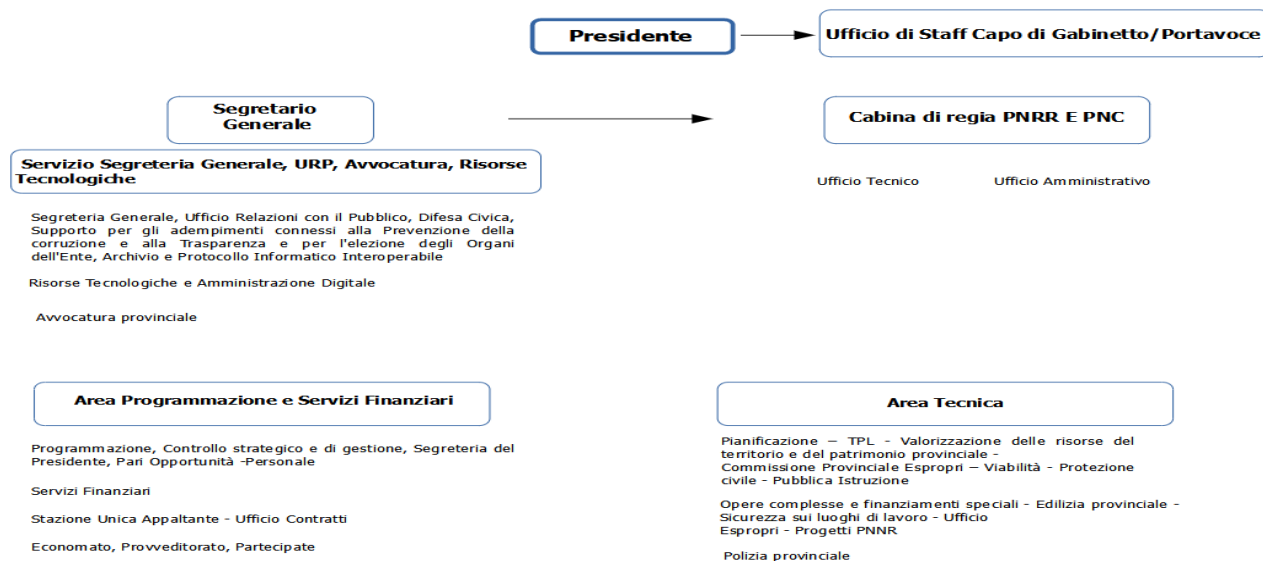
Presidente

Ufficio di Staff Capo di Gabinetto/Portavoce

Segretario Generale

Cabina di regia PNRR E PNC

Servizio Segreteria Generale, URP, Avvocatura, Risorse Tecnologiche

Ufficio Tecnico

Ufficio Amministrativo

Segreteria Generale, Ufficio Relazioni con il Pubblico, Difesa Civica, Supporto per gli adempimenti connessi alla Prevenzione della corruzione e alla Trasparenza e per l'elezione degli Organi dell'Ente, Archivio e Protocollo Informatico Interoperabile

Risorse Tecnologiche e Amministrazione Digitale

Avvocatura provinciale

Area Programmazione e Servizi Finanziari

Programmazione, Controllo strategico e di gestione, Segreteria del Presidente, Pari Opportunità -Personale

Servizi Finanziari

Stazione Unica Appaltante - Ufficio Contratti

Economato, Provveditorato, Partecipate

Area Tecnica

Pianificazione – TPL - Valorizzazione delle risorse del territorio e del patrimonio provinciale - Commissione Provinciale Espropri – Viabilità - Protezione civile - Pubblica Istruzione

Opere complesse e finanziamenti speciali - Edilizia provinciale - Sicurezza sui luoghi di lavoro - Ufficio Espropri - Progetti PNNR

Polizia provinciale